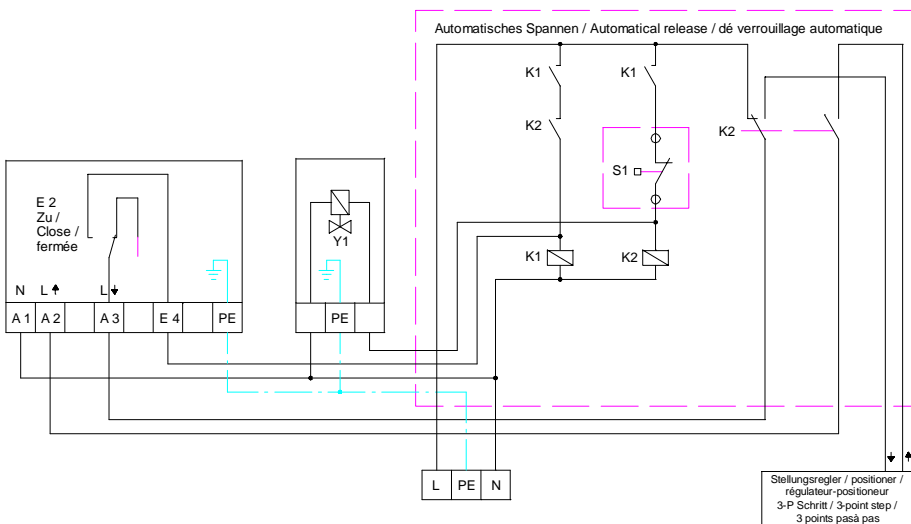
Automatisches Spannen / Automatical release / dé verrouillage automatique

K1
K1
K2
K2
S1
K1
K2

E 2
Zu /
Close /
fermée

Y1

N
L
L
A 1
A 2
A 3
E 4
PE
PE

L
PE
N

Stellungsregler / positioner / régulateur-positioneur
3-P Schritt / 3-point step /
3 points pasà pas